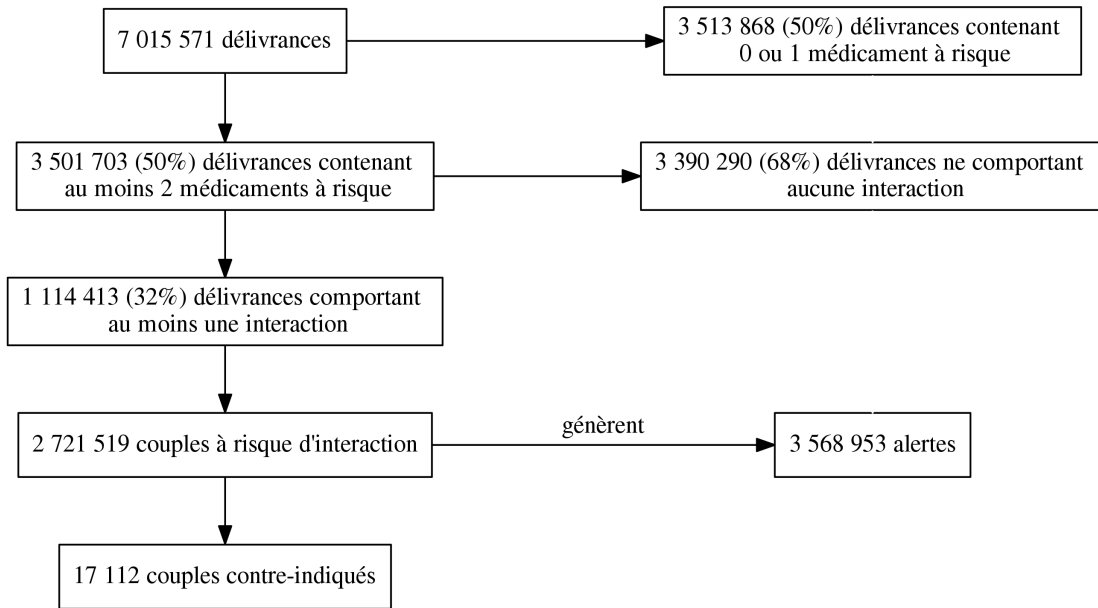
7 015 571 délivrances

3 513 868 (50%) délivrances contenant 0 ou 1 médicament à risque

3 501 703 (50%) délivrances contenant au moins 2 médicaments à risque

3 390 290 (68%) délivrances ne comportant aucune interaction

1 114 413 (32%) délivrances comportant au moins une interaction

2 721 519 couples à risque d'interaction

génèrent

3 568 953 alertes

17 112 couples contre-indiqués